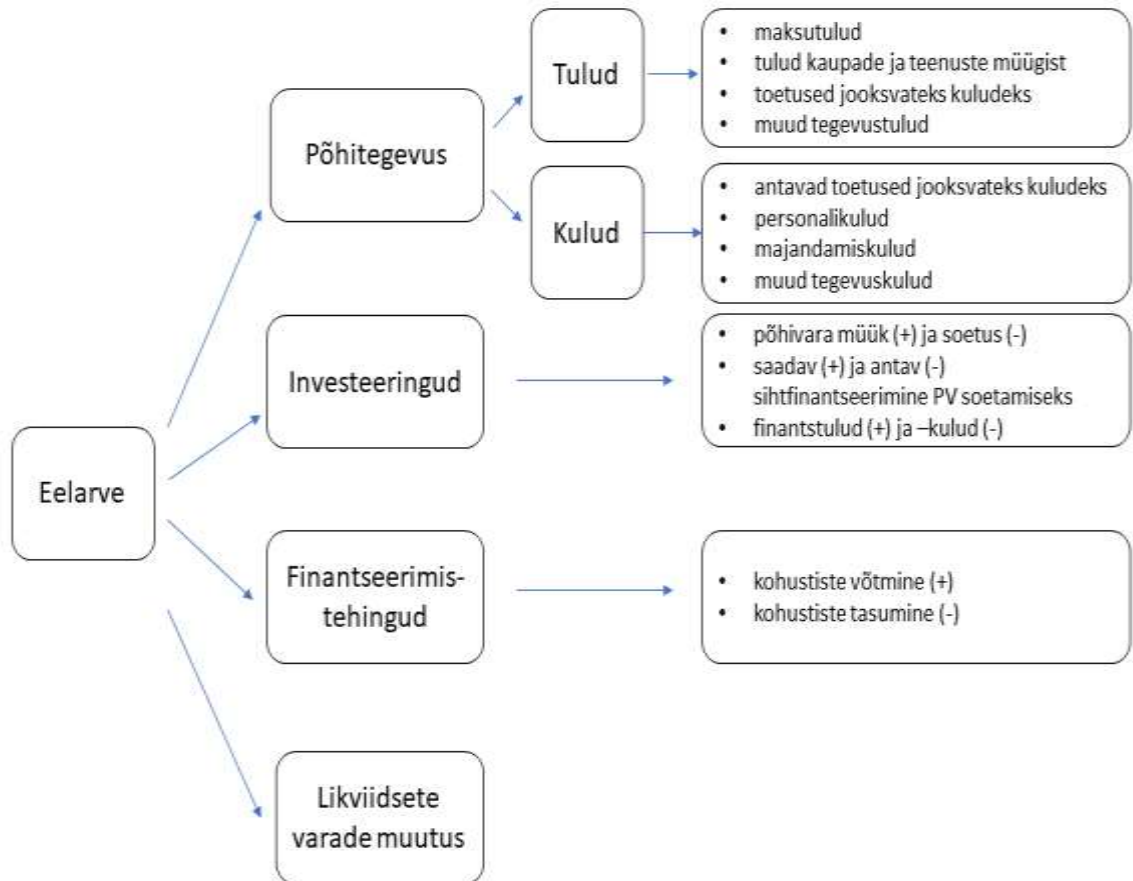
Eelarve

Põhitegevus

Tulud

- maksutulud
- tulud kaupade ja teenuste müügist
- toetused jooksvateks kuludeks
- muud tegevustulud

Kulud

- antavad toetused jooksvateks kuludeks
- personalikulud
- majandamiskulud
- muud tegevuskulud

Investeeringud

- põhivara müük (+) ja soetus (-)
- saadav (+) ja antav (-) sihtfinantseerimine PV soetamiseks
- finantstulud (+) ja –kulud (-)

Finantseerimistehingud

- kohustiste võtmine (+)
- kohustiste tasumine (-)

Likviidsete varade muutus